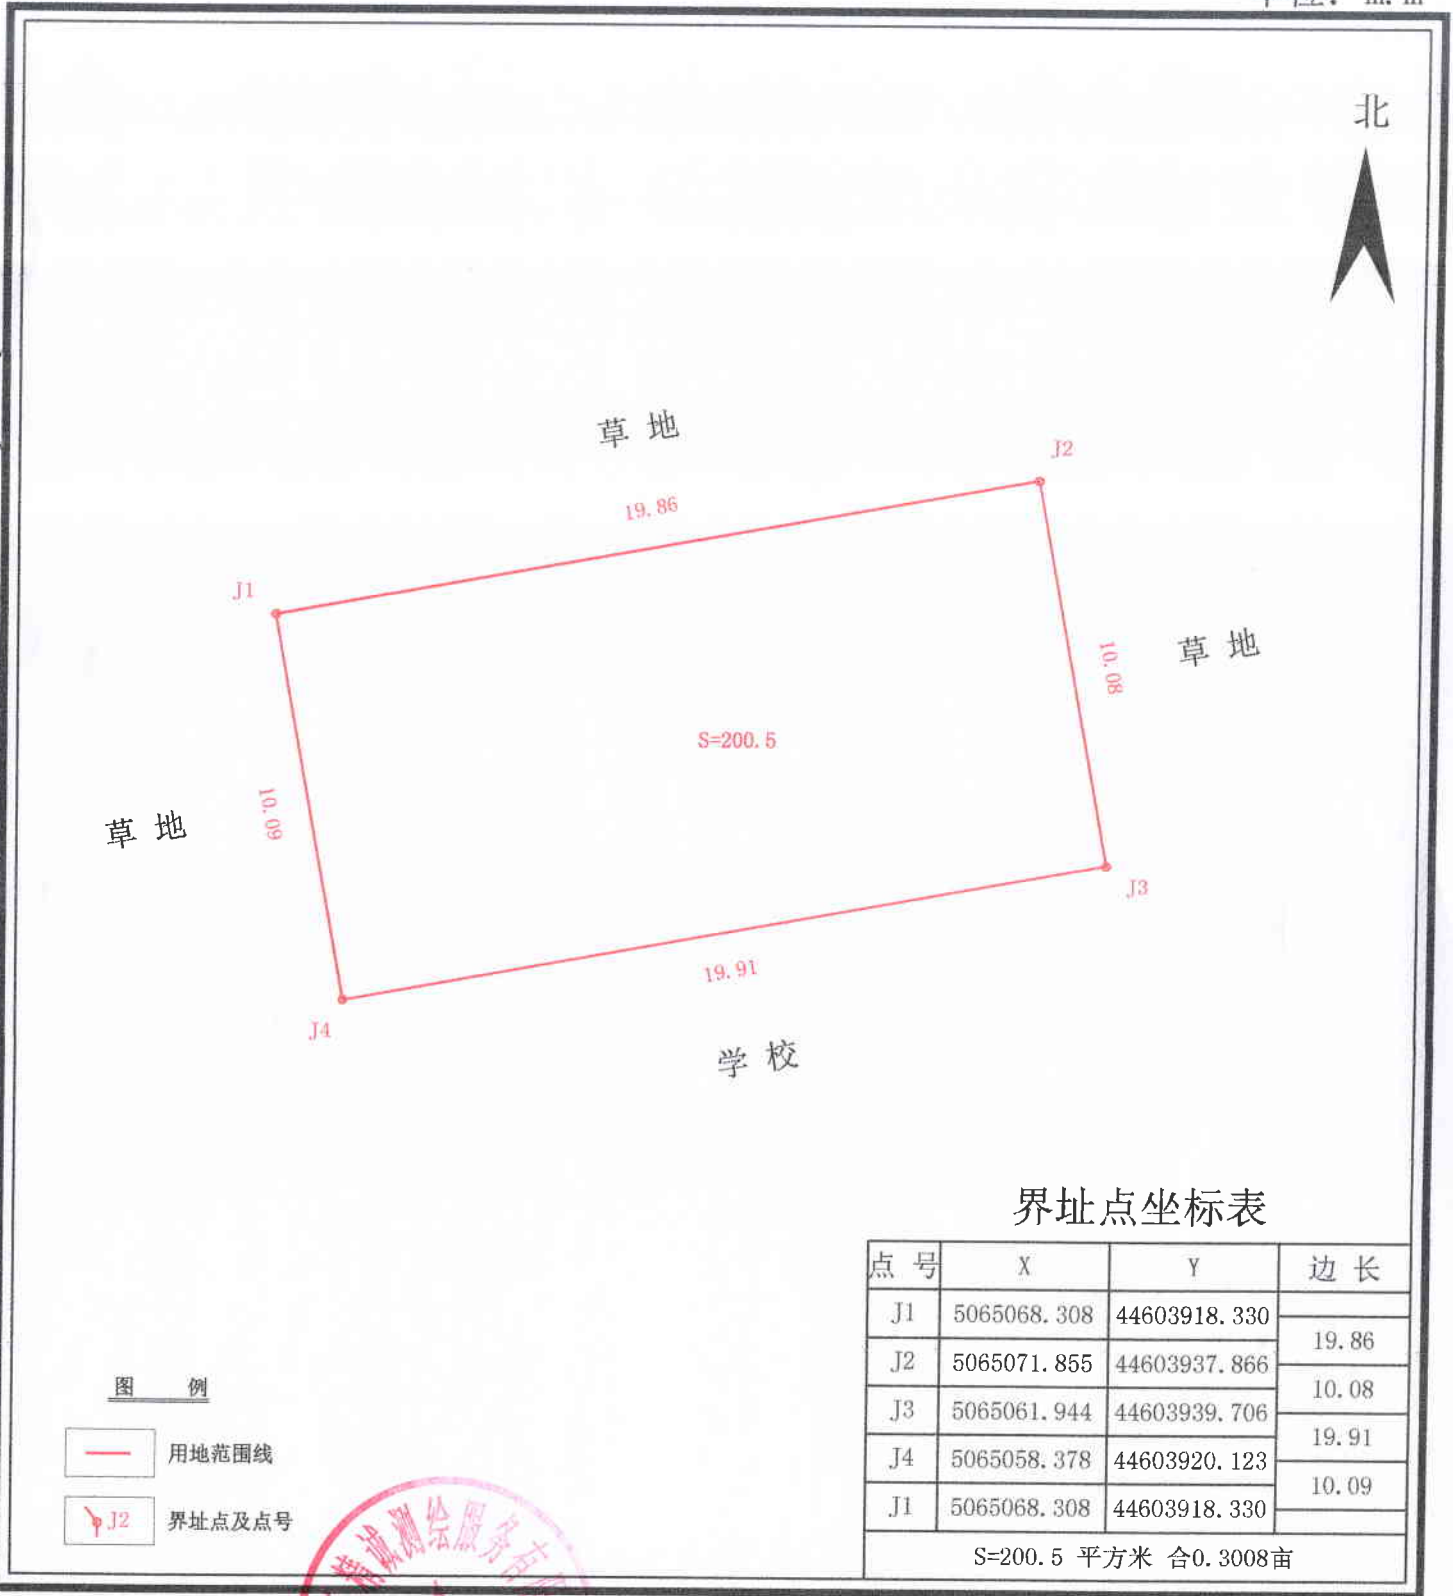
北

草 地

J2

19.86

J1

10.08

草 地

S=200.5

草 地

10.09

J3

19.91

J4

学 校

界址点坐标表

| 点 号 | X | Y | 边 长 |
|---|---|---|---|
| J1 | 5065068.308 | 44603918.330 | |
| | | | 19.86 |
| J2 | 5065071.855 | 44603937.866 | |
| | | | 10.08 |
| J3 | 5065061.944 | 44603939.706 | |
| | | | 19.91 |
| J4 | 5065058.378 | 44603920.123 | |
| | | | 10.09 |
| J1 | 5065068.308 | 44603918.330 | |

S=200.5 平方米 合0.3008亩

图 例

用地范围线

J2 界址点及点号

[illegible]测绘服务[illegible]